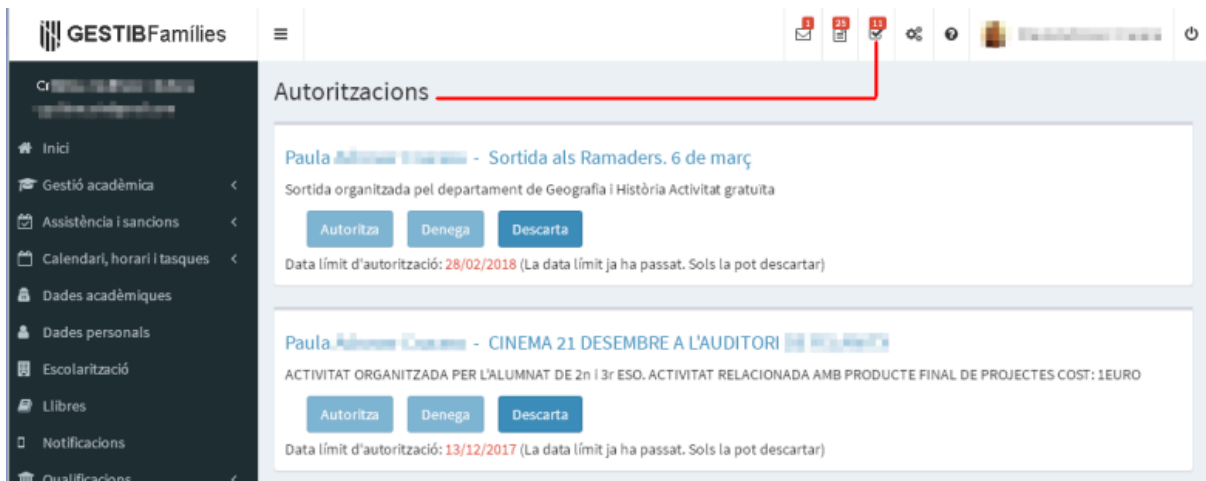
GESTIBFamílies

≡

1 25 11

Cr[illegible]
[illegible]

Inici
Gestió acadèmica
Assistència i sancions
Calendari, horari i tasques
Dades acadèmiques
Dades personals
Escolarització
Llibres
Notificacions
Qualificacions

Autoritzacions

Paula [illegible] - Sortida als Ramaders. 6 de març

Sortida organitzada pel departament de Geografia i Història Activitat gratuïta

Autoritza Denega Descarta

Data límit d'autorització: 28/02/2018 (La data límit ja ha passat. Sols la pot descartar)

Paula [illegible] - CINEMA 21 DESEMBRE A L'AUDITORI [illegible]

ACTIVITAT ORGANITZADA PER L'ALUMNAT DE 2n i 3r ESO. ACTIVITAT RELACIONADA AMB PRODUCTE FINAL DE PROJECTES COST: 1EURO

Autoritza Denega Descarta

Data límit d'autorització: 13/12/2017 (La data límit ja ha passat. Sols la pot descartar)